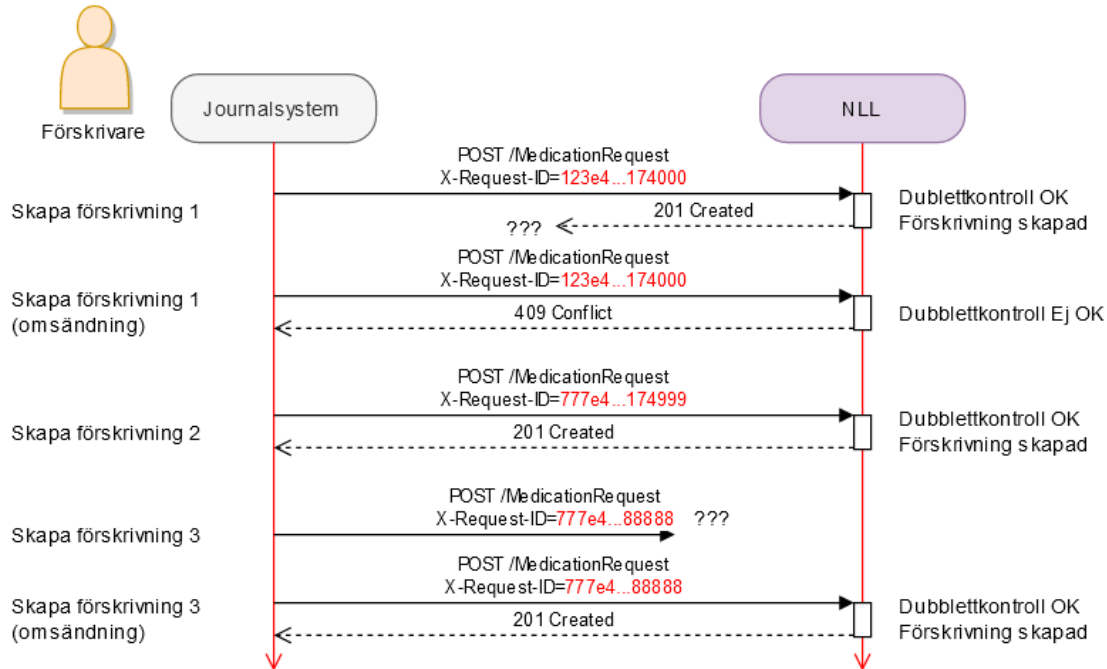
Förskrivare

Journalsystem

NLL

POST /MedicationRequest
X-Request-ID=123e4...174000

Skapa förskrivning 1

201 Created

???

Dublettkontroll OK
Förskrivning skapad

POST /MedicationRequest
X-Request-ID=123e4...174000

Skapa förskrivning 1
(omsändning)

409 Conflict

Dubblettkontroll Ej OK

POST /MedicationRequest
X-Request-ID=777e4...174999

Skapa förskrivning 2

201 Created

Dubblettkontroll OK
Förskrivning skapad

POST /MedicationRequest
X-Request-ID=777e4...88888

???

Skapa förskrivning 3

POST /MedicationRequest
X-Request-ID=777e4...88888

Skapa förskrivning 3
(omsändning)

201 Created

Dubblettkontroll OK
Förskrivning skapad